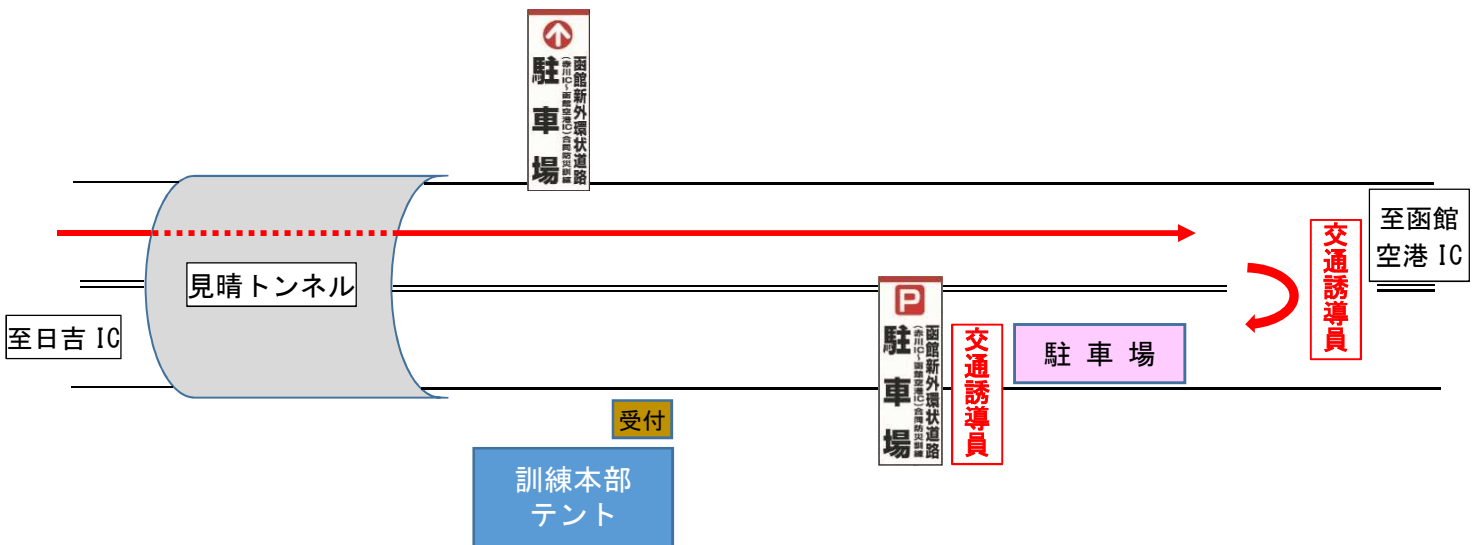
駐車場
函館新外環状道路
（赤川IC～函館空港IC）合同防災訓練

見晴トンネル

至日吉 IC

至函館空港 IC

交通誘導員

駐車場
函館新外環状道路
（赤川IC～函館空港IC）合同防災訓練

交通誘導員

駐 車 場

受付

訓練本部テント